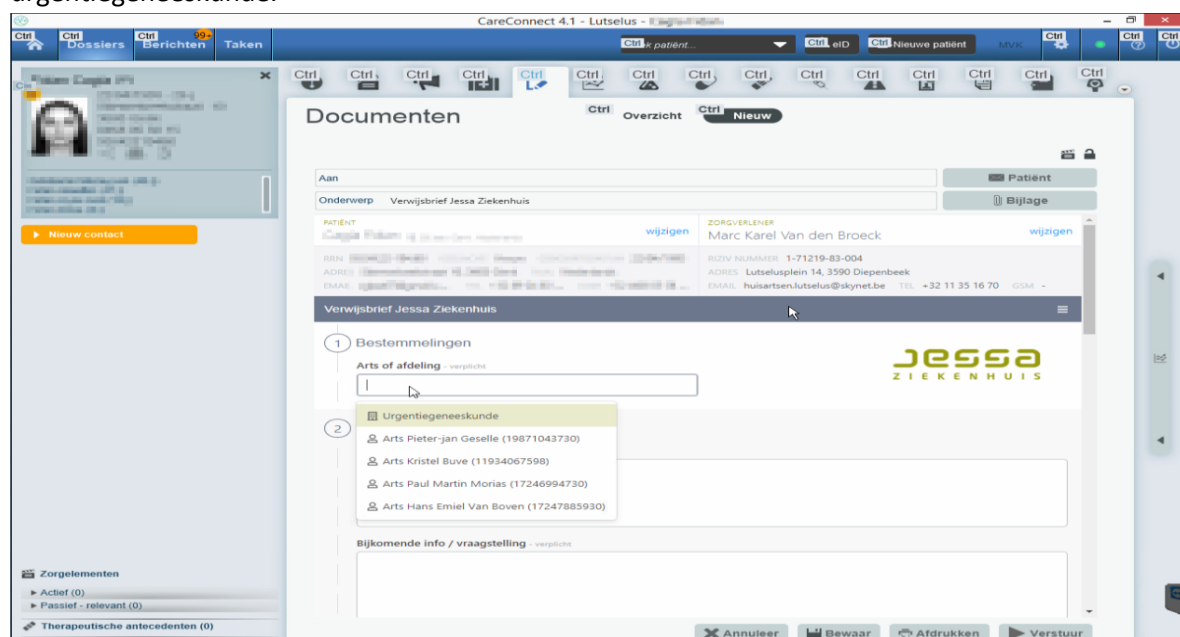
urgentiegeneeskunde.

CareConnect 4.1 - Lutselus - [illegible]

Ctrl Ctrl Dossiers Ctrl 99+ Berichten Taken

Ctrl k patiënt... Ctrl eID Ctrl Nieuwe patiënt MVK Ctrl Ctrl Ctrl

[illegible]

Nieuw contact

Ctrl Ctrl Ctrl Ctrl Ctrl Ctrl Ctrl Ctrl Ctrl Ctrl Ctrl Ctrl Ctrl Ctrl Ctrl

Documenten

Ctrl Overzicht Ctrl Nieuw

Aan

Patiënt

Onderwerp Verwijsbrief Jessa Ziekenhuis

Bijlage

PATIËNT

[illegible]

wijzigen

ZORGVERLENER

Marc Karel Van den Broeck

wijzigen

RRN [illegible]

ADRES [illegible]

EMAIL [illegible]

RIZIV NUMMER 1-71219-83-004

ADRES Lutselusplein 14, 3590 Diepenbeek

EMAIL huisartsen.lutselus@skynet.be TEL +32 11 35 16 70 GSM -

Verwijsbrief Jessa Ziekenhuis

1 Bestemmelingen

Arts of afdeling - verplicht

JESSA ZIEKENHUIS

Urgentiegeneeskunde

Arts Pieter-jan Geselle (19871043730)

Arts Kristel Buve (11934067598)

Arts Paul Martin Morias (17246994730)

Arts Hans Emiel Van Boven (17247885930)

2

Bijkomende info / vraagstelling - verplicht

Zorgelementen

► Actief (0)

► Passief - relevant (0)

Therapeutische antecedenten (0)

Annuleer Bewaar Afdrukken Verstuur